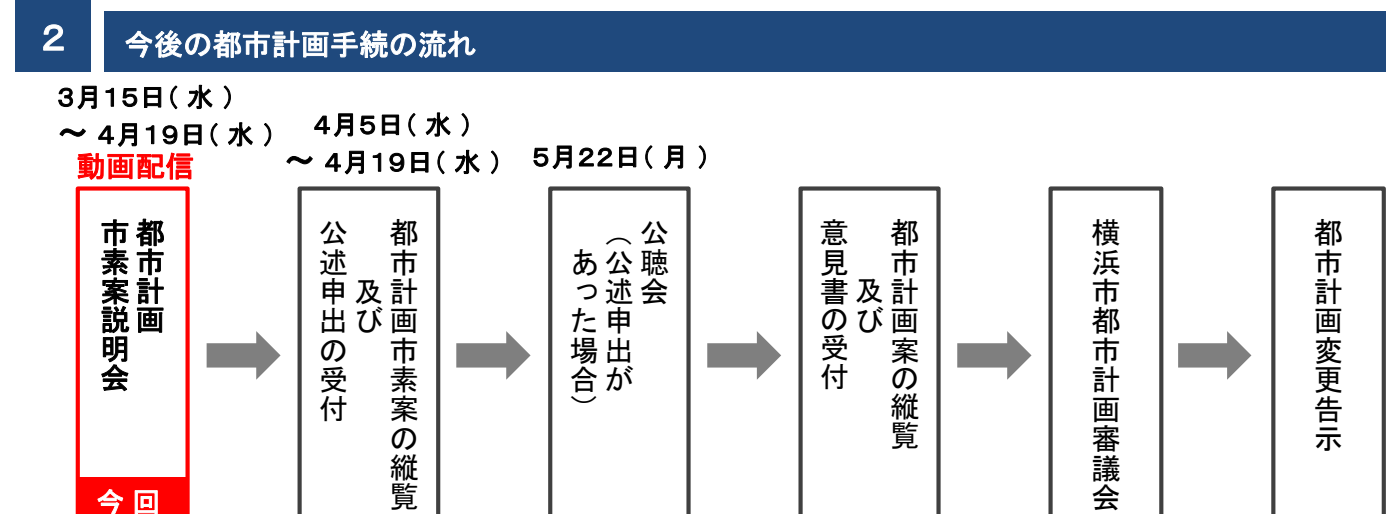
2 今後の都市計画手続の流れ

3月15日（水）
～ 4月19日（水）
動画配信

都市計画
市素案説明会

今回

4月5日（水）
～ 4月19日（水）

都市計画市素案の縦覧
及び
公述申出の受付

5月22日（月）

公聴会
（公述申出が
あった場合）

都市計画案の縦覧
及び
意見書の受付

横浜市都市計画審議会

都市計画変更告示